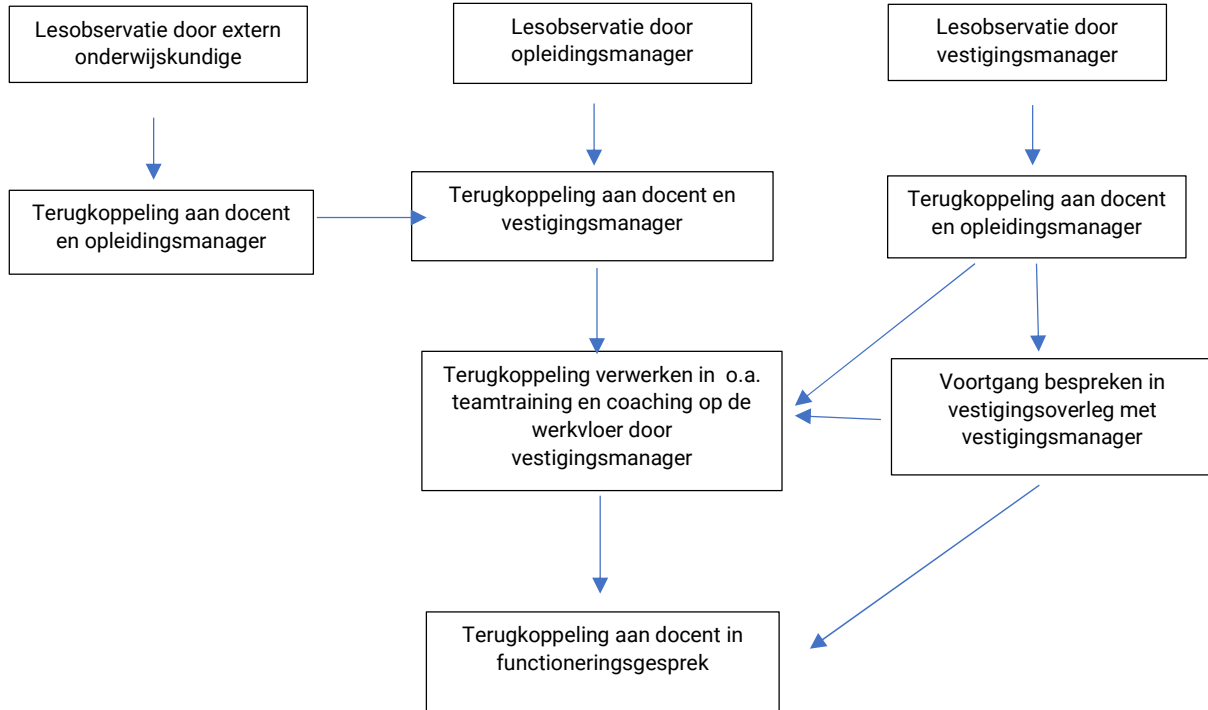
Lesobservatie door extern onderwijskundige

Lesobservatie door opleidingsmanager

Lesobservatie door vestigingsmanager

Terugkoppeling aan docent en opleidingsmanager

Terugkoppeling aan docent en vestigingsmanager

Terugkoppeling aan docent en opleidingsmanager

Terugkoppeling verwerken in o.a. teamtraining en coaching op de werkvloer door vestigingsmanager

Voortgang bespreken in vestigingsoverleg met vestigingsmanager

Terugkoppeling aan docent in functioneringsgesprek